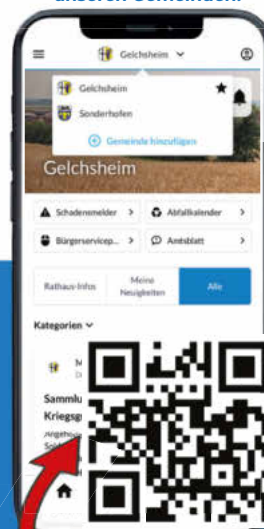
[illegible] Gemeinden

Gelchsheim

Gelchsheim

Sonderhofen

Gemeinde hinzufügen

Gelchsheim

Schadensmelder

Abfallkalender

Bürgerservicep...

Amtsblatt

Rathaus-Infos

Meine Neuigkeiten

Alle

Kategorien

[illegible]

Sammlu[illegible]

Kriegsg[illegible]

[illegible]